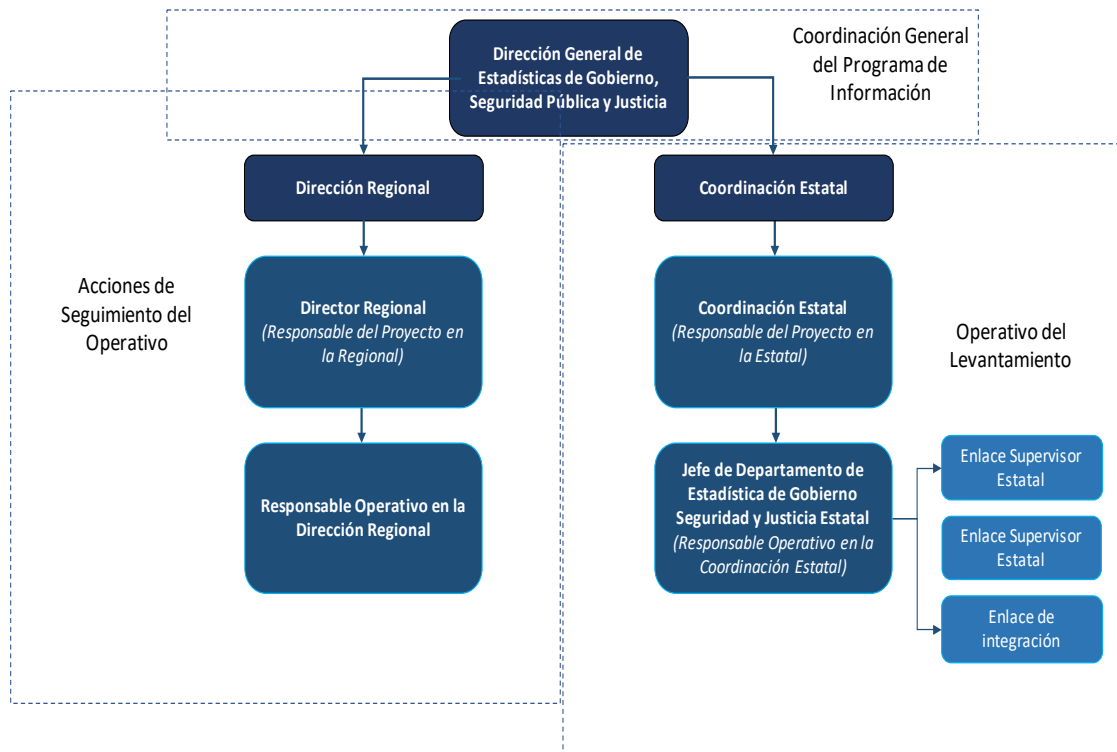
Dirección General de Estadísticas de Gobierno, Seguridad Pública y Justicia

Coordinación General del Programa de Información

Dirección Regional

Coordinación Estatal

Acciones de Seguimiento del Operativo

Director Regional
*(Responsable del Proyecto en la Regional)*

Coordinación Estatal
*(Responsable del Proyecto en la Estatal)*

Operativo del Levantamiento

Responsable Operativo en la Dirección Regional

Jefe de Departamento de Estadística de Gobierno Seguridad y Justicia Estatal
*(Responsable Operativo en la Coordinación Estatal)*

Enlace Supervisor Estatal

Enlace Supervisor Estatal

Enlace de integración